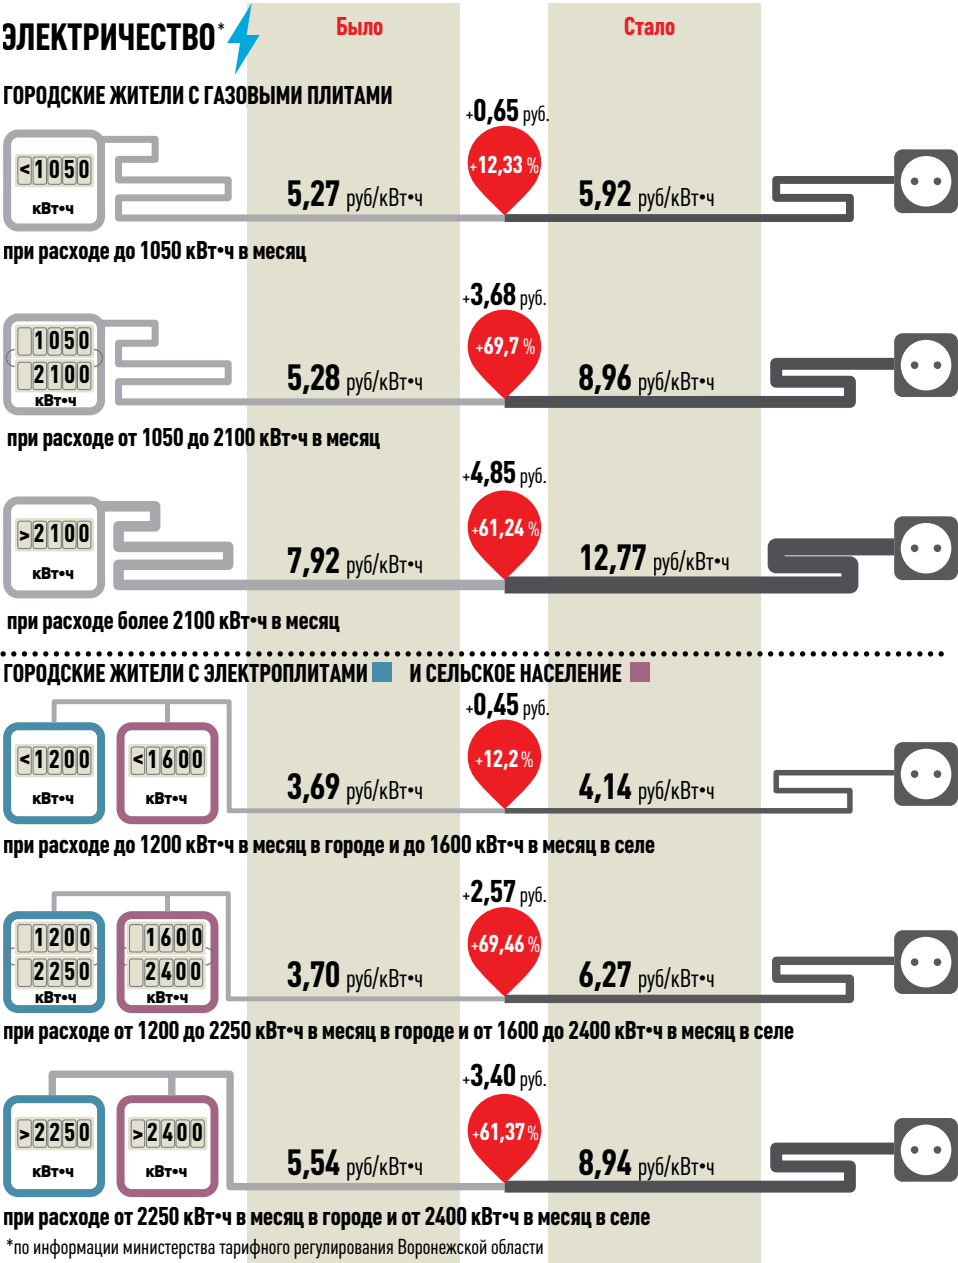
ЭЛЕКТРИЧЕСТВО*

Было

Стало

ГОРОДСКИЕ ЖИТЕЛИ С ГАЗОВЫМИ ПЛИТАМИ

<1050 кВт•ч

+0,65 руб.

+12,33 %

5,27 руб/кВт•ч

5,92 руб/кВт•ч

при расходе до 1050 кВт•ч в месяц

1050 2100 кВт•ч

+3,68 руб.

+69,7 %

5,28 руб/кВт•ч

8,96 руб/кВт•ч

при расходе от 1050 до 2100 кВт•ч в месяц

>2100 кВт•ч

+4,85 руб.

+61,24 %

7,92 руб/кВт•ч

12,77 руб/кВт•ч

при расходе более 2100 кВт•ч в месяц

ГОРОДСКИЕ ЖИТЕЛИ С ЭЛЕКТРОПЛИТАМИ И СЕЛЬСКОЕ НАСЕЛЕНИЕ

<1200 кВт•ч

<1600 кВт•ч

+0,45 руб.

+12,2 %

3,69 руб/кВт•ч

4,14 руб/кВт•ч

при расходе до 1200 кВт•ч в месяц в городе и до 1600 кВт•ч в месяц в селе

1200 2250 кВт•ч

1600 2400 кВт•ч

+2,57 руб.

+69,46 %

3,70 руб/кВт•ч

6,27 руб/кВт•ч

при расходе от 1200 до 2250 кВт•ч в месяц в городе и от 1600 до 2400 кВт•ч в месяц в селе

>2250 кВт•ч

>2400 кВт•ч

+3,40 руб.

+61,37 %

5,54 руб/кВт•ч

8,94 руб/кВт•ч

при расходе от 2250 кВт•ч в месяц в городе и от 2400 кВт•ч в месяц в селе

*по информации министерства тарифного регулирования Воронежской области